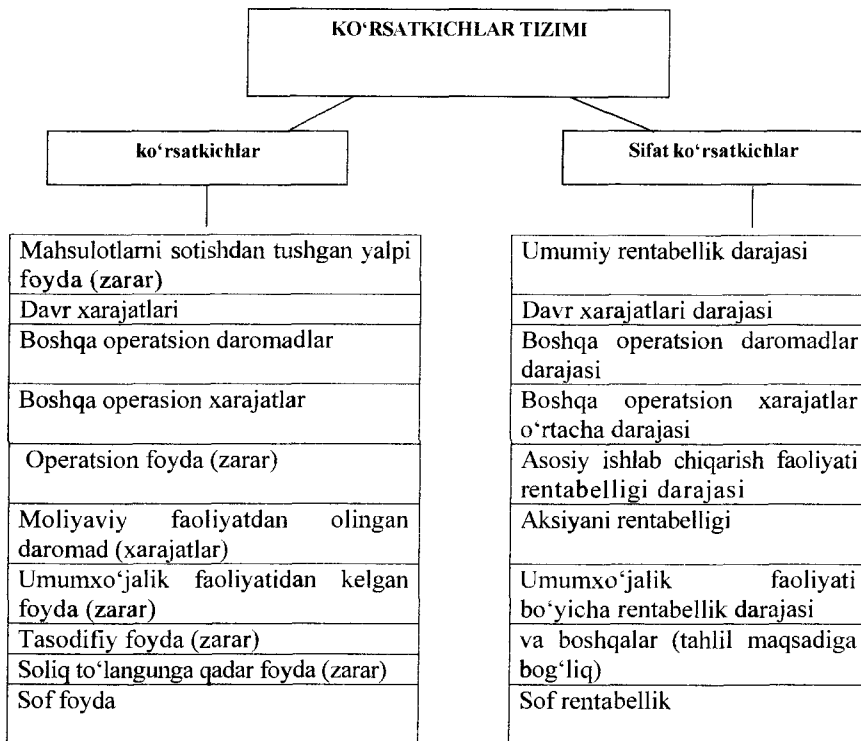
KO'RSATKICHLAR TIZIMI

ko'rsatkichlar

Sifat ko'rsatkichlar

| Mahsulotlarni sotishdan tushgan yalpi foyda (zarar) |
|---|
| Davr xarajatlari |
| Boshqa operatsion daromadlar |
| Boshqa operasion xarajatlar |
| Operatsion foyda (zarar) |
| Moliyaviy faoliyatdan olingan daromad (xarajatlar) |
| Umumxo'jalik faoliyatidan kelgan foyda (zarar) |
| Tasodifiy foyda (zarar) |
| Soliq to'langunga qadar foyda (zarar) |
| Sof foyda |

| Umumiy rentabellik darajasi |
|---|
| Davr xarajatlari darajasi |
| Boshqa operatsion daromadlar darajasi |
| Boshqa operatsion xarajatlar o'rtacha darajasi |
| Asosiy ishlab chiqarish faoliyati rentabelligi darajasi |
| Aksiyani rentabelligi |
| Umumxo'jalik faoliyati bo'yicha rentabellik darajasi |
| va boshqalar (tahlil maqsadiga bog'liq) |
| Sof rentabellik |